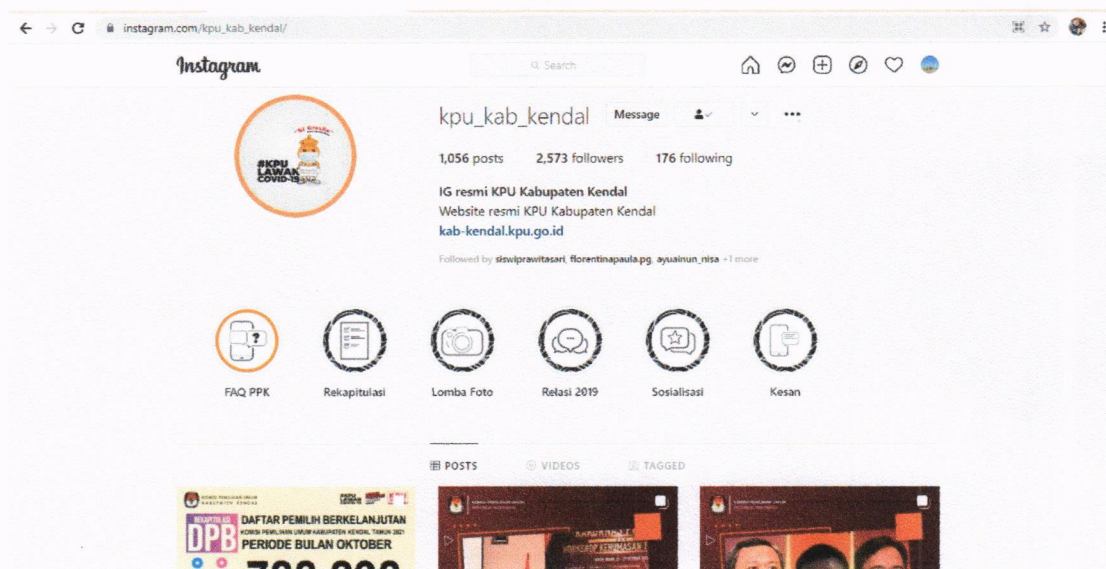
instagram.com/kpu_kab_kendal/

Instagram

Search

#KPU LAWAN COVID-19

kpu_kab_kendal Message

1,056 posts 2,573 followers 176 following

IG resmi KPU Kabupaten Kendal
Website resmi KPU Kabupaten Kendal
kab-kendal.kpu.go.id

Followed by siswiprawitasari, florentinapaula.pg, ayuainun_nisa +1 more

FAQ PPK
Rekapitulasi
Lomba Foto
Relasi 2019
Sosialisasi
Kesan

POSTS VIDEOS TAGGED

DAFTAR PEMILIH BERKELANJUTAN
DPB
KOMISI PEMILIHAN UMUM KABUPATEN KENDAL TAHUN 2021
PERIODE BULAN OKTOBER
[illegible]